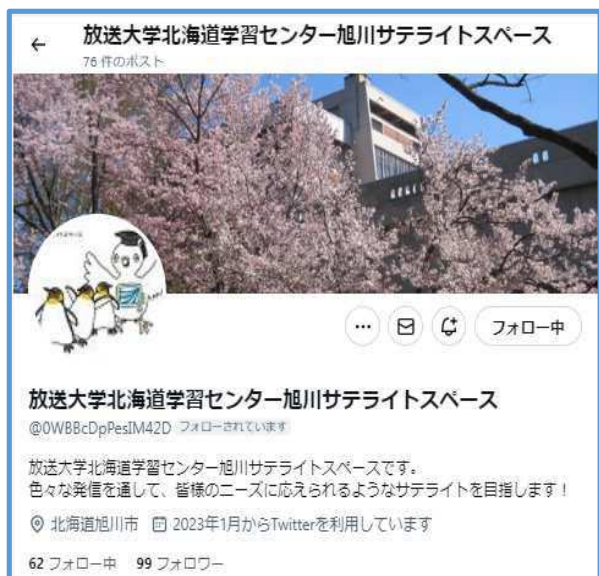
←
放送大学北海道学習センター旭川サテライトスペース
76 件のポスト

フォロー中

放送大学北海道学習センター旭川サテライトスペース
@0WBBcDpPesIM42D フォローされています

放送大学北海道学習センター旭川サテライトスペースです。
色々な発信を通して、皆様のニーズに応えられるようなサテライトを目指します！

北海道旭川市 2023年1月からTwitterを利用しています

62 フォロー中 99 フォロワー